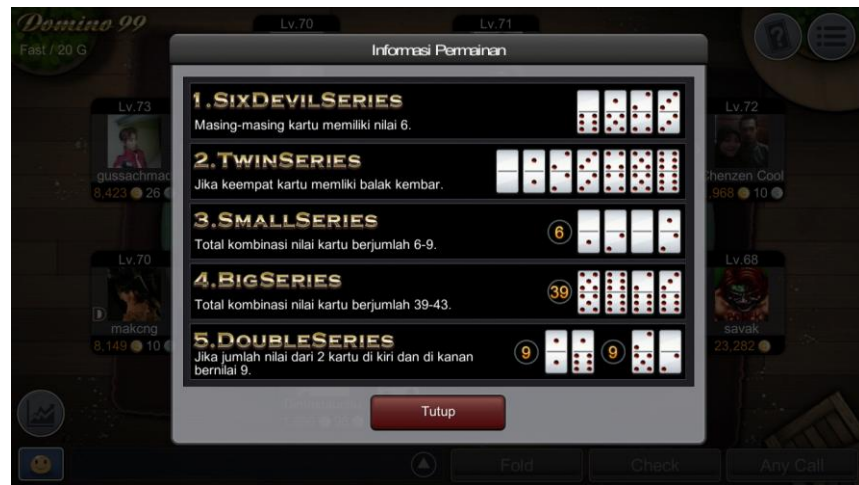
Domino 99
Fast / 20 G
Lv.70
Lv.71

Informasi Permainan

1.SIXDEVILSERIES
Masing-masing kartu memiliki nilai 6.

2.TWINSERIES
Jika keempat kartu memliki balak kembar.

3.SMALLSERIES
Total kombinasi nilai kartu berjumlah 6-9.
6

4.BIGSERIES
Total kombinasi nilai kartu berjumlah 39-43.
39

5.DOUBLESERIES
Jika jumlah nilai dari 2 kartu di kiri dan di kanan bernilai 9.
9
9

Tutup

Lv.73
gussachmad
8,423 26
Lv.70
makcng
8,149 10
Lv.72
Chenzen Cool
968 10
Lv.68
savak
23,282

Fold
Check
Any Call